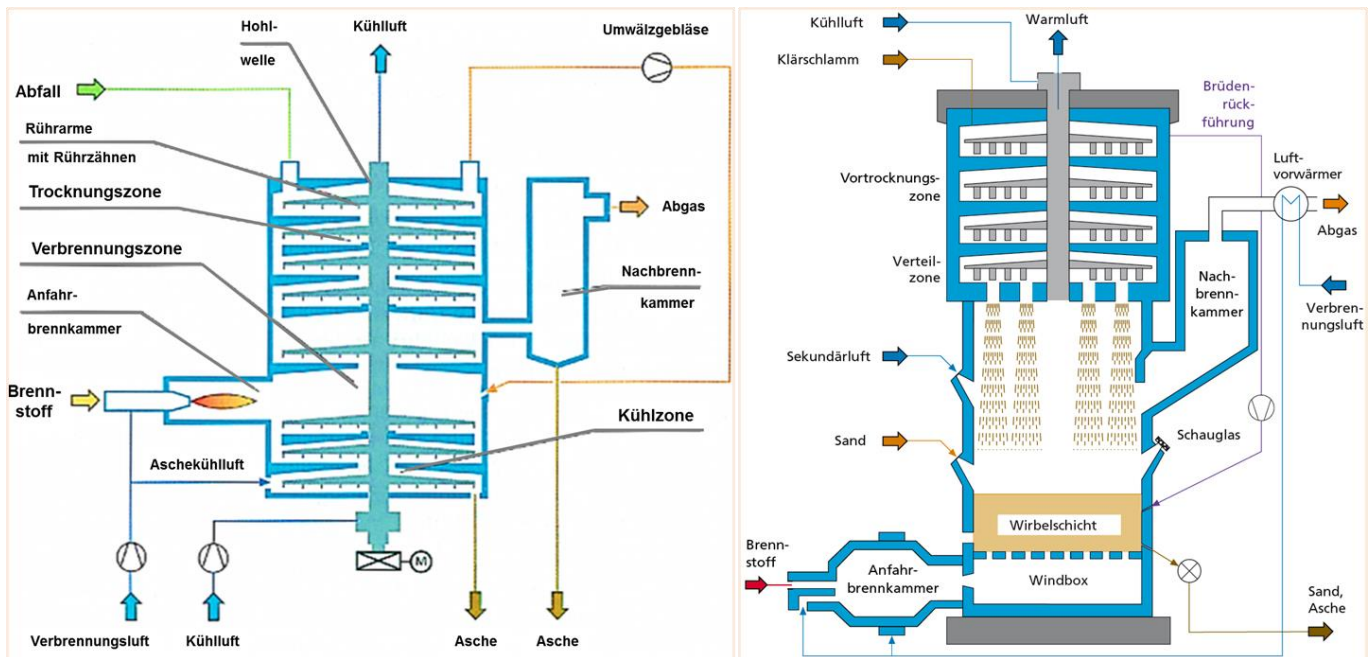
Hohlwelle
Kühlluft
Umwälzgebläse
Abfall
Rührarme mit Rührzähnen
Trocknungszone
Abgas
Verbrennungszone
Nachbrennkammer
Anfahrbrennkammer
Brennstoff
Kühlzone
Aschekühlluft
M
Verbrennungsluft
Kühlluft
Asche
Asche

Kühlluft
Warmluft
Klärschlamm
Brüdenrückführung
Vortrocknungszone
Luftvorwärmer
Abgas
Verteilzone
Nachbrennkammer
Verbrennungsluft
Sekundärluft
Sand
Schauglas
Wirbelschicht
Brennstoff
Anfahrbrennkammer
Windbox
Sand, Asche